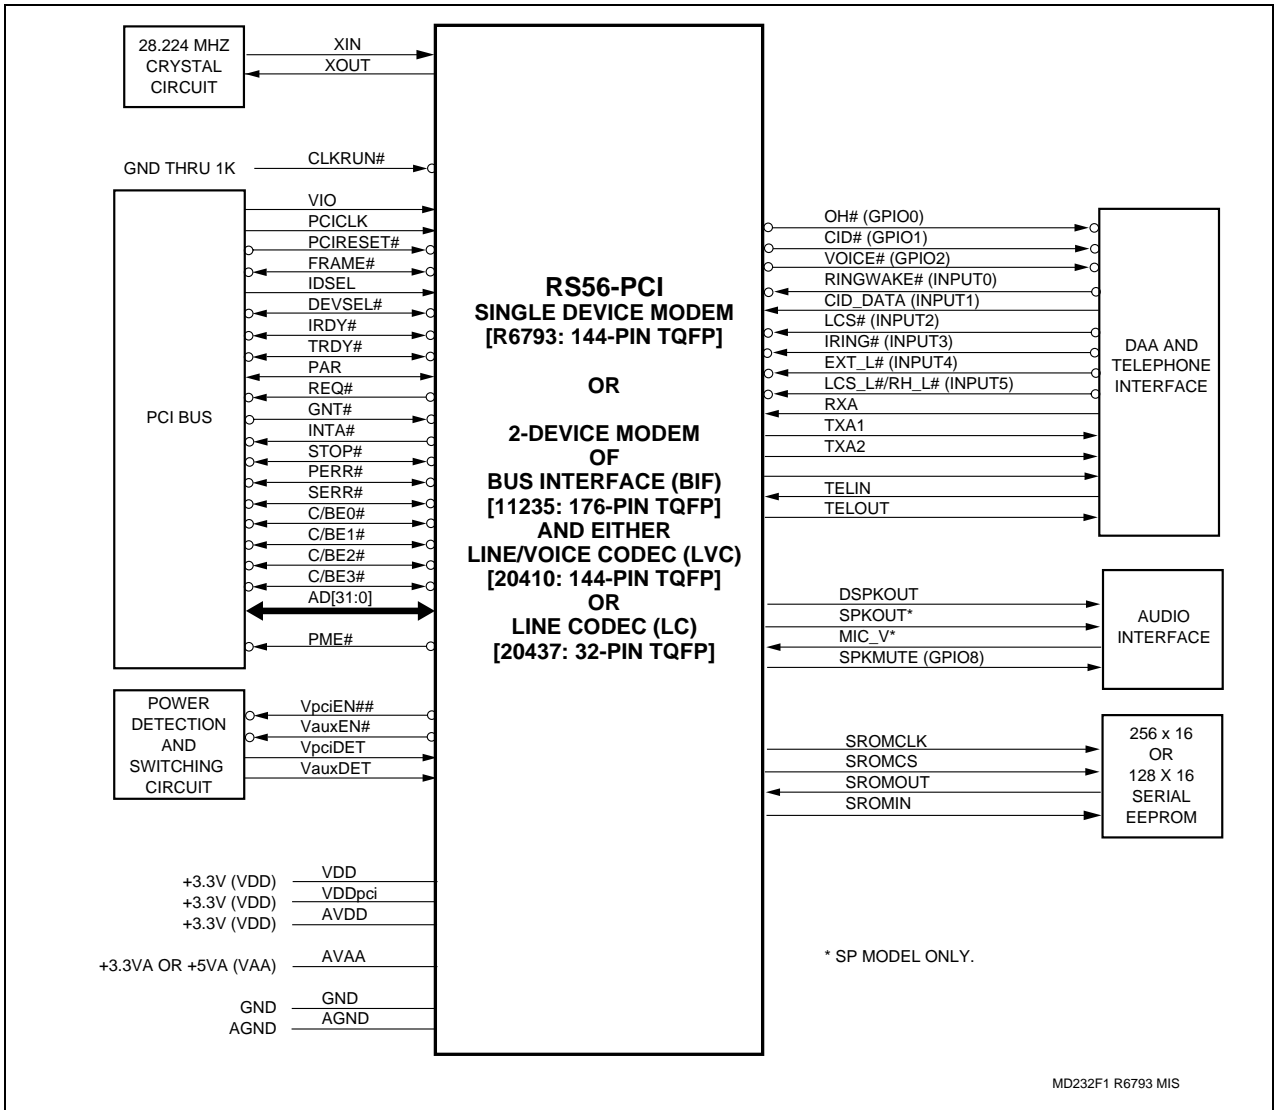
28.224 MHZ
CRYSTAL
CIRCUIT

XIN
XOUT

GND THRU 1K
CLKRUN#

PCI BUS

VIO
PCICLK
PCIRESET#
FRAME#
IDSEL
DEVSEL#
IRDY#
TRDY#
PAR
REQ#
GNT#
INTA#
STOP#
PERR#
SERR#
C/BE0#
C/BE1#
C/BE2#
C/BE3#
AD[31:0]
PME#

POWER
DETECTION
AND
SWITCHING
CIRCUIT

VpciEN##
VauxEN#
VpciDET
VauxDET

+3.3V (VDD)
+3.3V (VDD)
+3.3V (VDD)
+3.3VA OR +5VA (VAA)
GND
AGND

VDD
VDDpci
AVDD
AVAA
GND
AGND

RS56-PCI
SINGLE DEVICE MODEM
[R6793: 144-PIN TQFP]

OR

2-DEVICE MODEM
OF
BUS INTERFACE (BIF)
[11235: 176-PIN TQFP]
AND EITHER
LINE/VOICE CODEC (LVC)
[20410: 144-PIN TQFP]
OR
LINE CODEC (LC)
[20437: 32-PIN TQFP]

OH# (GPIO0)
CID# (GPIO1)
VOICE# (GPIO2)
RINGWAKE# (INPUT0)
CID_DATA (INPUT1)
LCS# (INPUT2)
IRING# (INPUT3)
EXT_L# (INPUT4)
LCS_L#/RH_L# (INPUT5)
RXA
TXA1
TXA2
TELIN
TELOUT

DAA AND
TELEPHONE
INTERFACE

DSPKOUT
SPKOUT*
MIC_V*
SPKMUTE (GPIO8)

AUDIO
INTERFACE

SROMCLK
SROMCS
SROMOUT
SROMIN

256 x 16
OR
128 X 16
SERIAL
EEPROM

* SP MODEL ONLY.

MD232F1 R6793 MIS